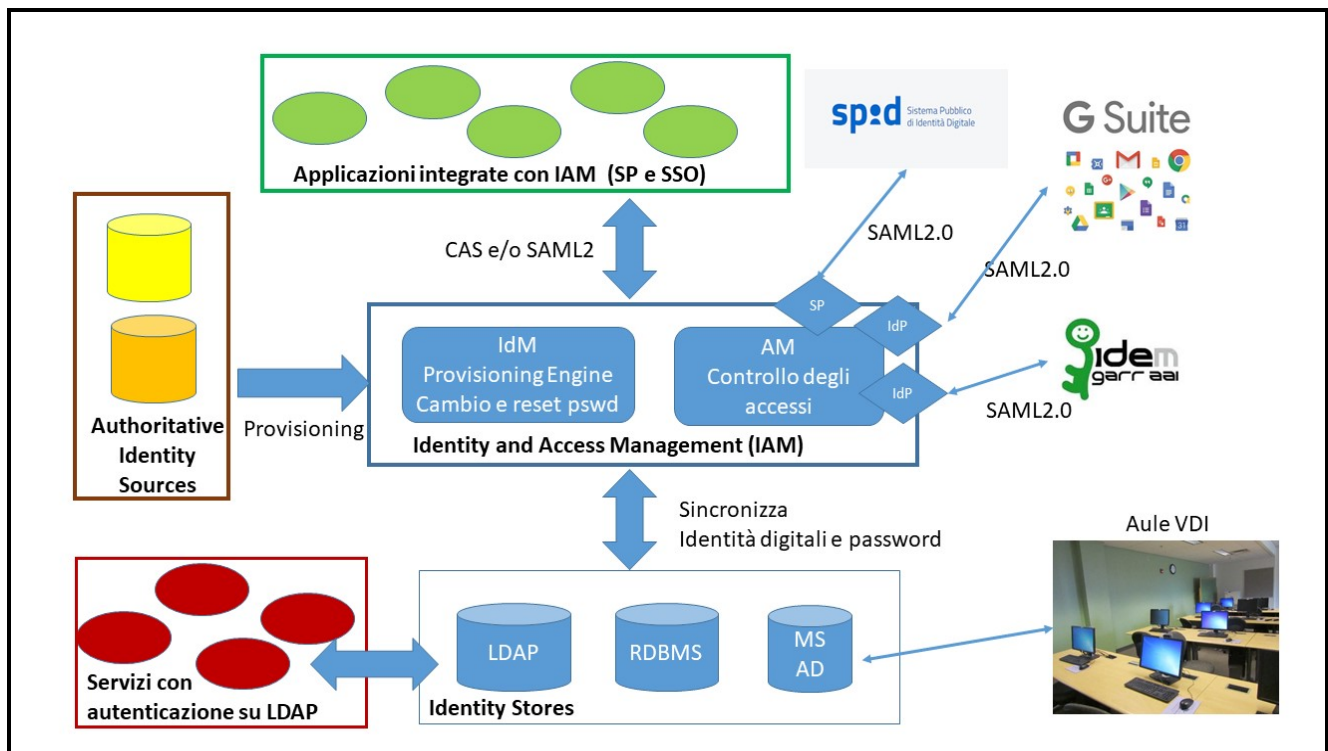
Applicazioni integrate con IAM (SP e SSO)

spid Sistema Pubblico di Identità Digitale

G Suite

CAS e/o SAML2

SAML2.0

SAML2.0

SP

IdP

IdP

Authoritative Identity Sources

Provisioning

IdM
Provisioning Engine
Cambio e reset pswd

AM
Controllo degli accessi

Identity and Access Management (IAM)

idem garr aai

SAML2.0

Sincronizza
Identità digitali e password

Aule VDI

Servizi con autenticazione su LDAP

LDAP

RDBMS

MS AD

Identity Stores